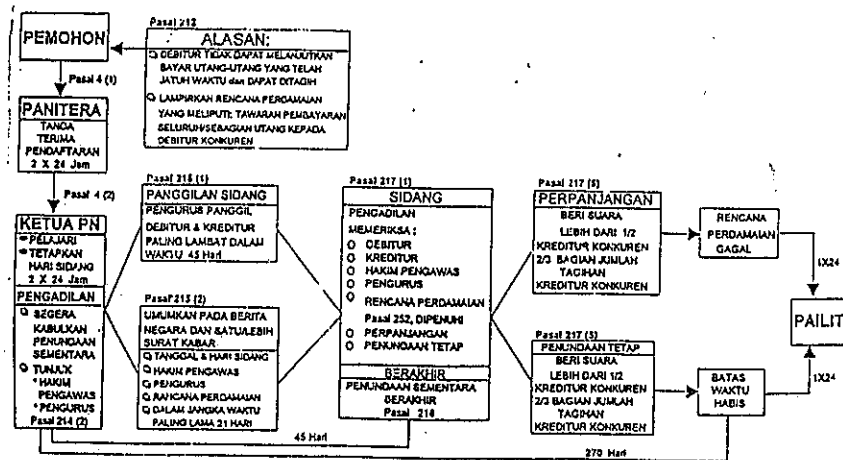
PEMOHON

Pasal 212

ALASAN:

DEBITUR TIDAK DAPAT MELANJUTKAN BAYAR UTANG-UTANG YANG TELAH JATUH WAKTU dan DAPAT DITAGIH

LAMPIRKAN RENCANA PERDAMAIAN YANG MELIPUTI: TAWARAN PEMBAYARAN SELURUH/SEBAGIAN UTANG KEPADA DEBITUR KONKUREN

Pasal 4 (1)

PANITERA

TANDA TERIMA PENDAFTARAN 2 X 24 Jam

Pasal 4 (2)

KETUA PN

* PELAJARI
* TETAPKAN HARI SIDANG 2 X 24 Jam

PENGADILAN

SEGERA KABULKAN PENUNDAAN SEMENTARA

TUNJUK
* HAKIM PENGAWAS
* PENGURUS

Pasal 214 (2)

Pasal 215 (1)

PANGGILAN SIDANG

PENGURUS PANGGIL DEBITUR & KREDITUR PALING LAMBAT DALAM WAKTU 45 Hari

Pasal 215 (2)

UMUMKAN PADA BERITA NEGARA DAN SATU/LEBIH SURAT KABAR

TANGGAL & HARI SIDANG
HAKIM PENGAWAS
PENGURUS
RANCANA PERDAMAIAN
DALAM JANGKA WAKTU PALING LAMA 21 HARI

45 Hari

270 Hari

Pasal 217 (1)

SIDANG

PENGADILAN MEMERIKSA:
DEBITUR
KREDITUR
HAKIM PENGAWAS
PENGURUS
RENCANA PERDAMAIAN

Pasal 252, DIPENUHI

PERPANJANGAN
PENUNDAAN TETAP

BERAKHIR

PENUNDAAN SEMENTARA BERAKHIR
Pasal 218

Pasal 217 (5)

PERPANJANGAN

BERI SUARA
LEBIH DARI 1/2 KREDITUR KONKUREN
2/3 BAGIAN JUMLAH TAGIHAN KREDITUR KONKUREN

Pasal 217 (5)

PENUNDAAN TETAP

BERI SUARA
LEBIH DARI 1/2 KREDITUR KONKUREN
2/3 BAGIAN JUMLAH TAGIHAN KREDITUR KONKUREN

RENCANA PERDAMAIAN GAGAL

1X24

BATAS WAKTU HABIS

1X24

PAILIT